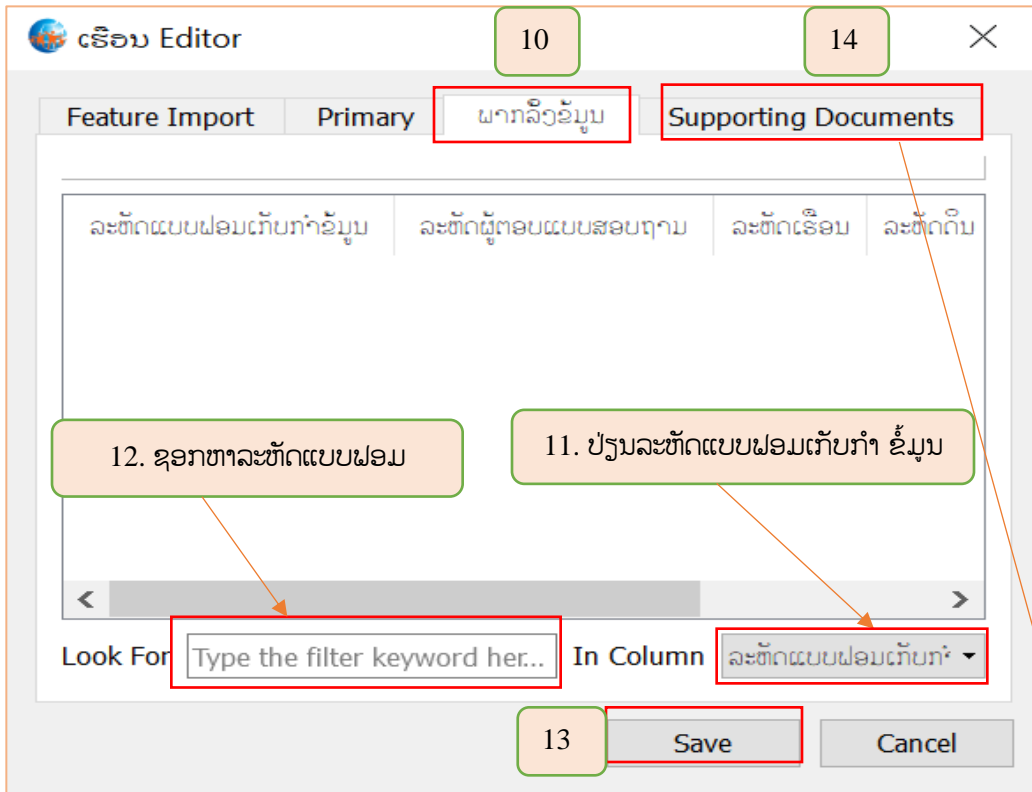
ເຮືອນ Editor

10

14

Feature Import | Primary | ພາກລົງຂໍ້ມູນ | Supporting Documents

| ລະຫັດແບບຟອມເກັບກຳຂໍ້ມູນ | ລະຫັດຜູ້ຕອບແບບສອບຖາມ | ລະຫັດເຮືອນ | ລະຫັດກົບ |
|---|---|---|---|

12. ຊອກຫາລະຫັດແບບຟອມ

11. ປ່ຽນລະຫັດແບບຟອມເກັບກຳ ຂໍ້ມູນ

Look For Type the filter keyword her... In Column ລະຫັດແບບຟອມເກັບກໍ

13

Save Cancel